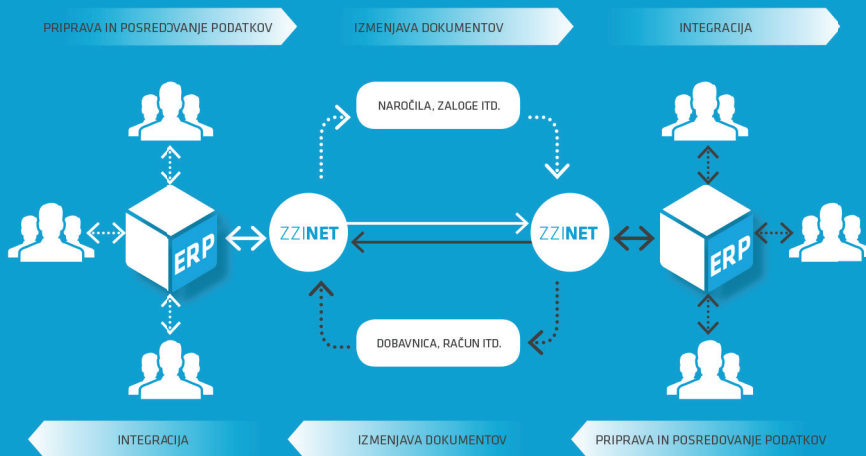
PRIPRAVA IN POSREDOVANJE PODATKOV

IZMENJAVA DOKUMENTOV

INTEGRACIJA

NAROČILA, ZALOGE ITD.

ERP

ZZINET

ZZINET

ERP

DOBAVNICA, RAČUN ITD.

INTEGRACIJA

IZMENJAVA DOKUMENTOV

PRIPRAVA IN POSREDOVANJE PODATKOV